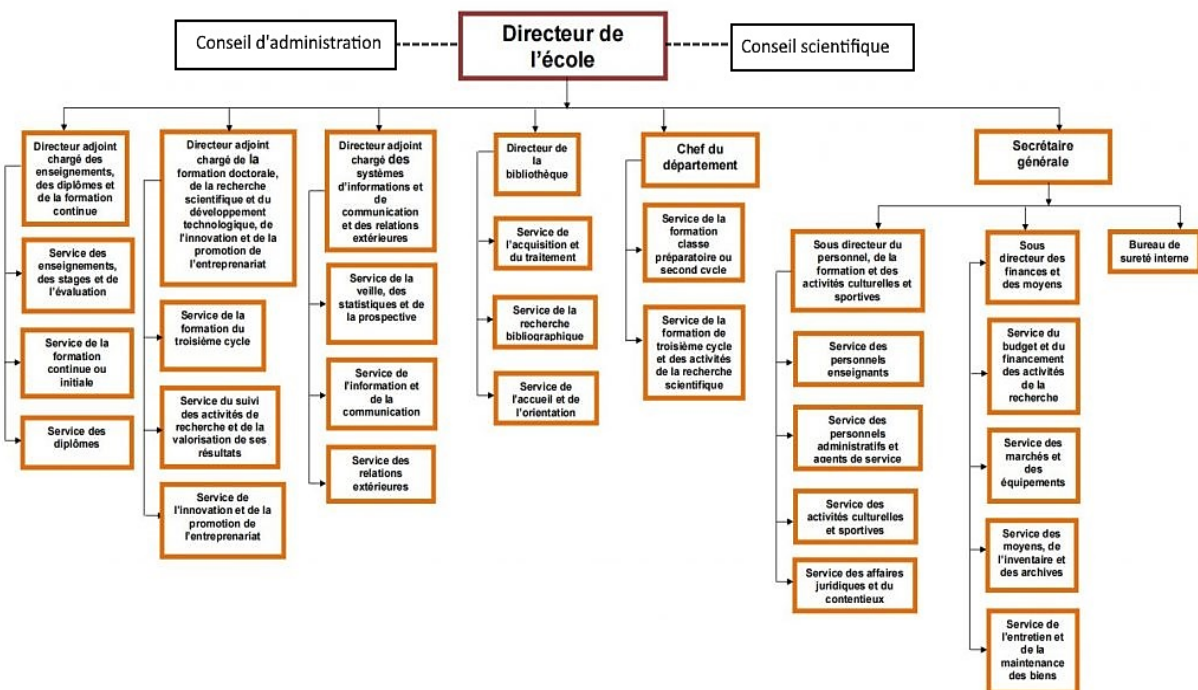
Conseil d'administration

Directeur de l'école

Conseil scientifique

Directeur adjoint chargé des enseignements, des diplômes et de la formation continue

Service des enseignements, des stages et de l'évaluation

Service de la formation continue ou initiale

Service des diplômes

Directeur adjoint chargé de la formation doctorale, de la recherche scientifique et du développement technologique, de l'innovation et de la promotion de l'entreprenariat

Service de la formation du troisième cycle

Service du suivi des activités de recherche et de la valorisation de ses résultats

Service de l'innovation et de la promotion de l'entreprenariat

Directeur adjoint chargé des systèmes d'informations et de communication et des relations extérieures

Service de la veille, des statistiques et de la prospective

Service de l'information et de la communication

Service des relations extérieures

Directeur de la bibliothèque

Service de l'acquisition et du traitement

Service de la recherche bibliographique

Service de l'accueil et de l'orientation

Chef du département

Service de la formation classe préparatoire ou second cycle

Service de la formation de troisième cycle et des activités de la recherche scientifique

Secrétaire générale

Sous directeur du personnel, de la formation et des activités culturelles et sportives

Service des personnels enseignants

Service des personnels administratifs et agents de service

Service des activités culturelles et sportives

Service des affaires juridiques et du contentieux

Sous directeur des finances et des moyens

Service du budget et du financement des activités de la recherche

Service des marchés et des équipements

Service des moyens, de l'inventaire et des archives

Service de l'entretien et de la maintenance des biens

Bureau de sureté interne